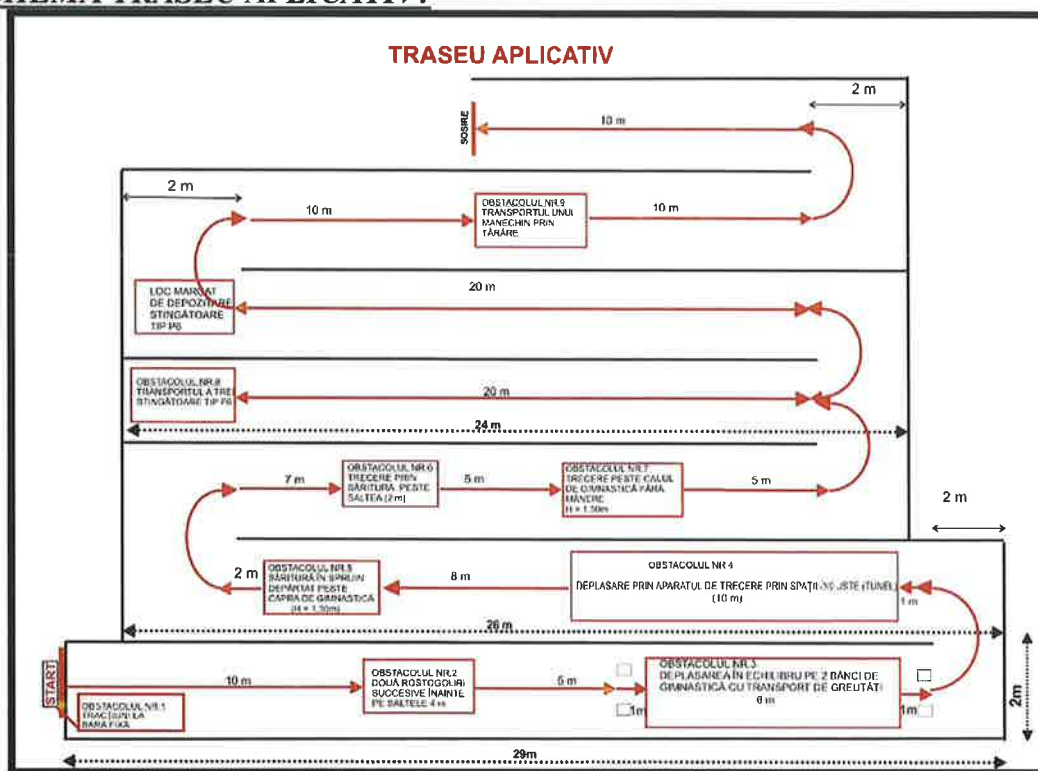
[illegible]

TRASEU APLICATIV

2 m

SOSIRE

10 m

2 m

10 m

OBSTACOLUL NR.9 TRANSPORTUL UNUI MANECHIN PRIN TÂRÂRE

10 m

LOC MARCAT DE DEPOZITARE STINGĂTOARE TIP P6

20 m

OBSTACOLUL NR.8 TRANSPORTUL A TREI STINGĂTOARE TIP P6

20 m

24 m

7 m

OBSTACOLUL NR.6 TRECERE PRIN SĂRITURĂ PESTE SALTEA (2 m)

5 m

OBSTACOLUL NR.7 TRECERE PESTE CALUL DE GIMNASTICĂ FĂRĂ MÂNERE H = 1,50m

5 m

2 m

2 m

OBSTACOLUL NR.5 SĂRITURĂ ÎN SPRIJIN DEPĂRTAT PESTE CAPRA DE GIMNASTICĂ (H = 1,30m)

8 m

OBSTACOLUL NR.4

DEPLASARE PRIN APARATUL DE TRECERE PRIN SPAȚII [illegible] (TUNEL) (10 m)

1 m

26 m

START

10 m

OBSTACOLUL NR.1 TRACȚIUNI LA BARA FIXĂ

OBSTACOLUL NR.2 DOUĂ ROSTOGOLIRI SUCCESIVE ÎNAINTE PE SALTELE 4 m

5 m

OBSTACOLUL NR.3 DEPLASAREA ÎN ECHILIBRU PE 2 BĂNCI DE GIMNASTICĂ CU TRANSPORT DE GREUTĂȚI 6 m

1m

1m

2m

29m